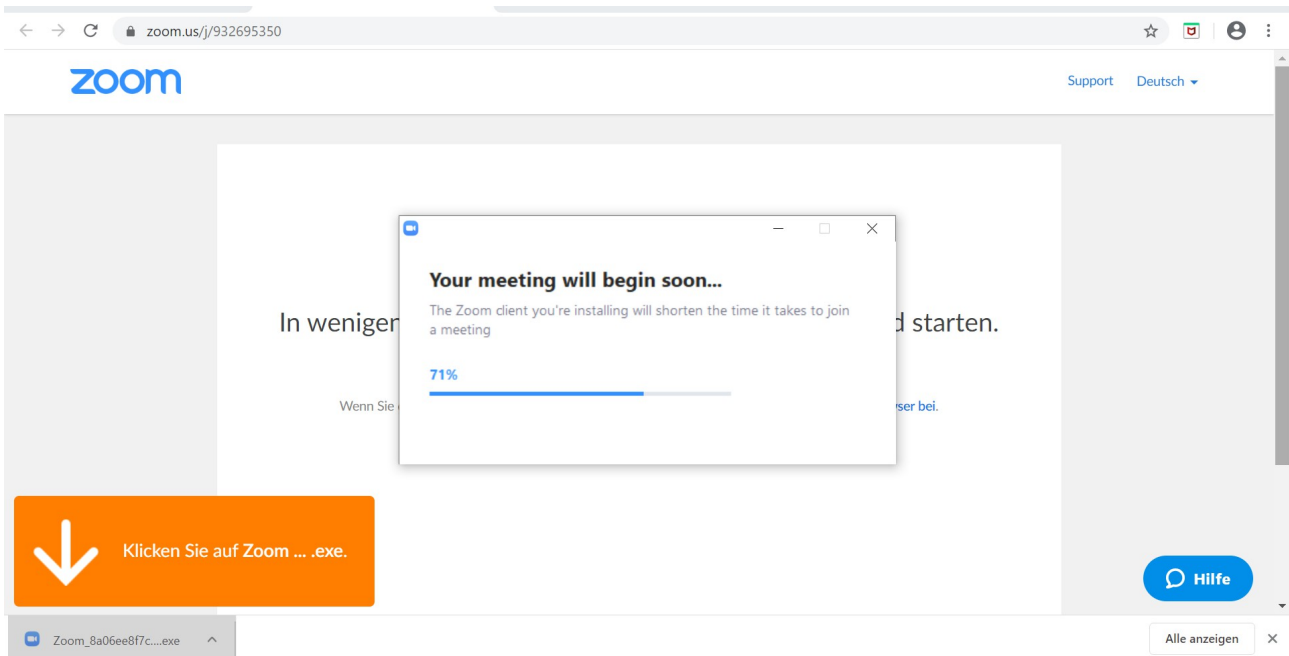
zoom.us/j/932695350

zoom

Support Deutsch

Your meeting will begin soon...

The Zoom client you're installing will shorten the time it takes to join a meeting

71%

In weniger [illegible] d starten.

Wenn Sie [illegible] ser bei.

Klicken Sie auf Zoom ... .exe.

Hilfe

Zoom_8a06ee8f7c....exe

Alle anzeigen